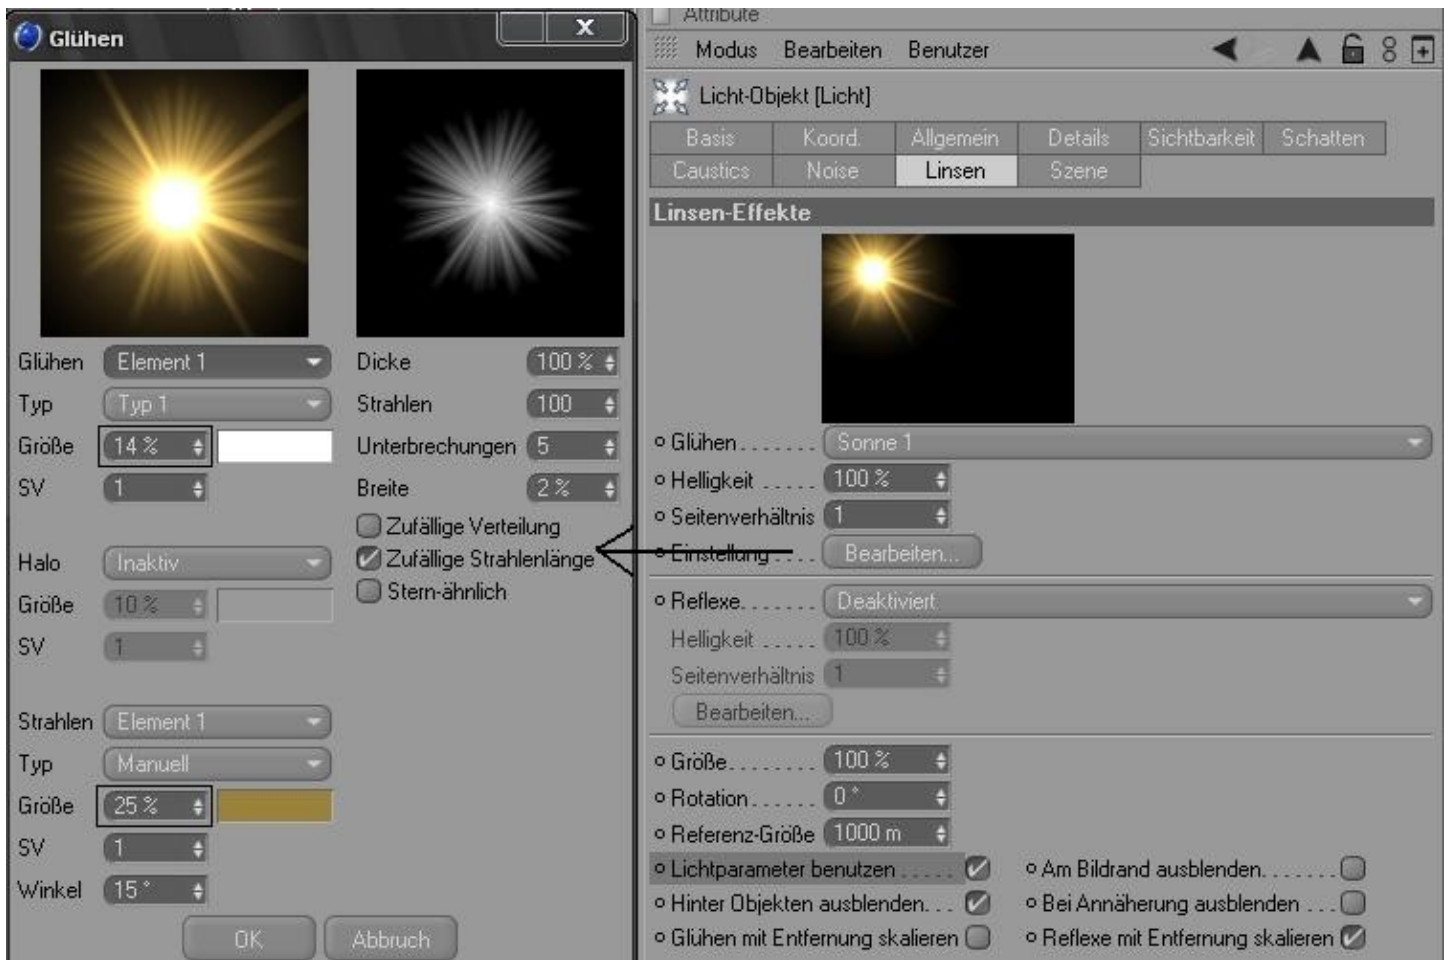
Glühen

Glühen Element 1
Typ Typ 1
Größe 14 %
SV 1

Halo Inaktiv
Größe 10 %
SV 1

Strahlen Element 1
Typ Manuell
Größe 25 %
SV 1
Winkel 15 °

Dicke 100 %
Strahlen 100
Unterbrechungen 5
Breite 2 %
Zufällige Verteilung
Zufällige Strahlenlänge
Stern-ähnlich

OK Abbruch

Attribute
Modus Bearbeiten Benutzer

Licht-Objekt [Licht]

| Basis | Koord. | Allgemein | Details | Sichtbarkeit | Schatten |
|---|---|---|---|---|---|
| Caustics | Noise | Linsen | Szene | | |

Linsen-Effekte

Glühen . . . . . . . Sonne 1
Helligkeit . . . . . 100 %
Seitenverhältnis 1
Einstellung . . . . Bearbeiten...

Reflexe. . . . . . . Deaktiviert
Helligkeit . . . . . 100 %
Seitenverhältnis 1
Bearbeiten...

Größe. . . . . . . . 100 %
Rotation . . . . . . 0 °
Referenz-Größe 1000 m
Lichtparameter benutzen . . . . .
Am Bildrand ausblenden. . . . . . .
Hinter Objekten ausblenden. . .
Bei Annäherung ausblenden . . .
Glühen mit Entfernung skalieren
Reflexe mit Entfernung skalieren